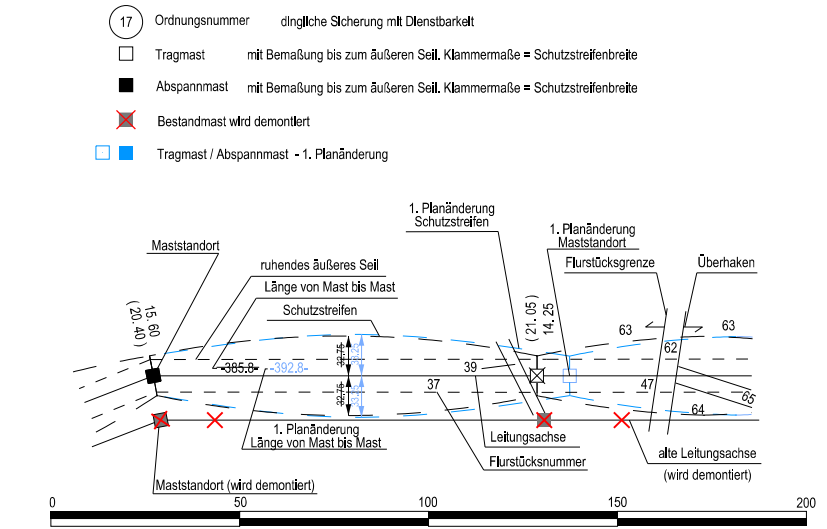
17 Ordnungsnummer dingliche Sicherung mit Dienstbarkeit

Tragmast mit Bemaßung bis zum äußeren Seil. Klammermaße = Schutzstreifenbreite

Abspannmast mit Bemaßung bis zum äußeren Seil. Klammermaße = Schutzstreifenbreite

Bestandmast wird demontiert

Tragmast / Abspannmast - 1. Planänderung

Maststandort

15.60

(20.40)

ruhendes äußeres Seil

Länge von Mast bis Mast

Schutzstreifen

-385.8-

-392.8-

1. Planänderung Länge von Mast bis Mast

37

39

1. Planänderung Schutzstreifen

(21.05)

14.25

1. Planänderung Maststandort

Flurstücksgrenze

Überhaken

63

63

62

47

64

65

Leitungsachse

Flurstücksnummer

alte Leitungsachse (wird demontiert)

Maststandort (wird demontiert)

0 50 100 150 200